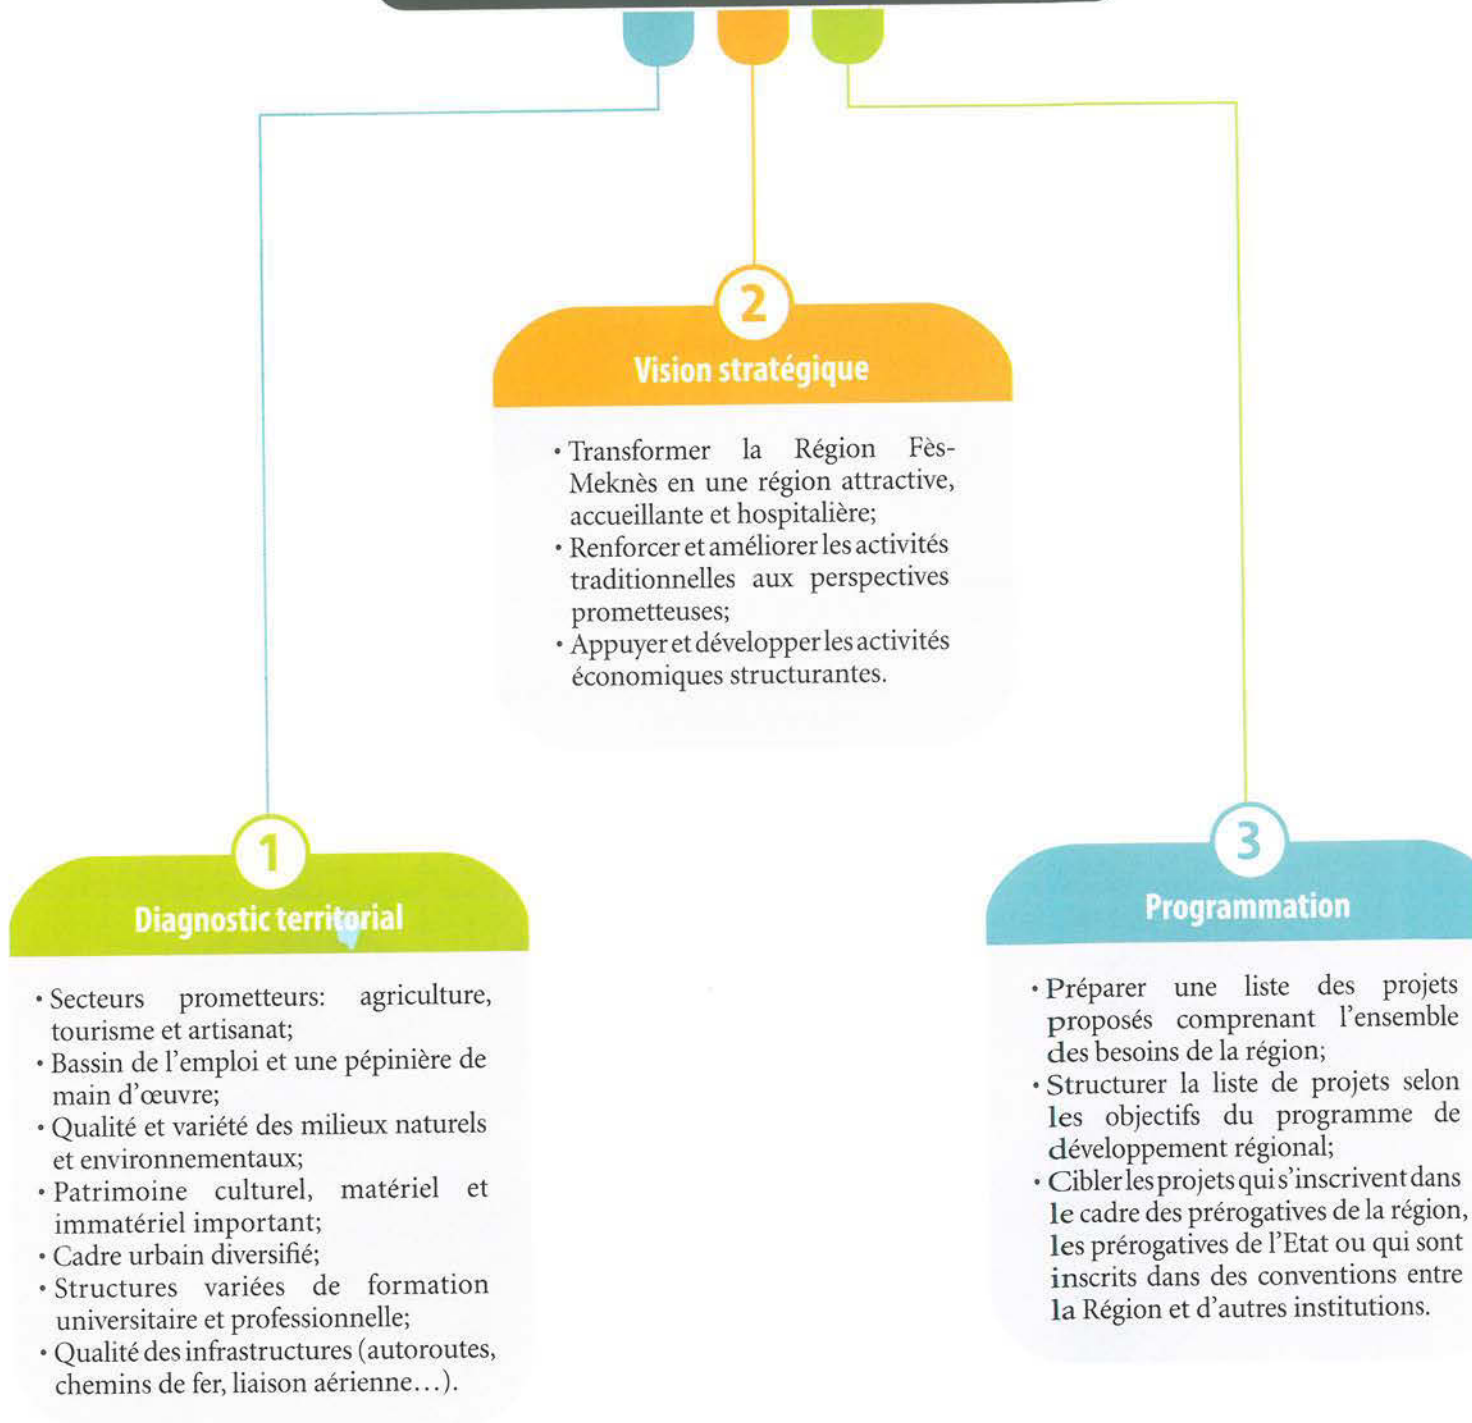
2

Vision stratégique

• Transformer la Région Fès-Meknès en une région attractive, accueillante et hospitalière;
• Renforcer et améliorer les activités traditionnelles aux perspectives prometteuses;
• Appuyer et développer les activités économiques structurantes.

1

Diagnostic territorial

• Secteurs prometteurs: agriculture, tourisme et artisanat;
• Bassin de l'emploi et une pépinière de main d'œuvre;
• Qualité et variété des milieux naturels et environnementaux;
• Patrimoine culturel, matériel et immatériel important;
• Cadre urbain diversifié;
• Structures variées de formation universitaire et professionnelle;
• Qualité des infrastructures (autoroutes, chemins de fer, liaison aérienne...).

3

Programmation

• Préparer une liste des projets proposés comprenant l'ensemble des besoins de la région;
• Structurer la liste de projets selon les objectifs du programme de développement régional;
• Cibler les projets qui s'inscrivent dans le cadre des prérogatives de la région, les prérogatives de l'Etat ou qui sont inscrits dans des conventions entre la Région et d'autres institutions.